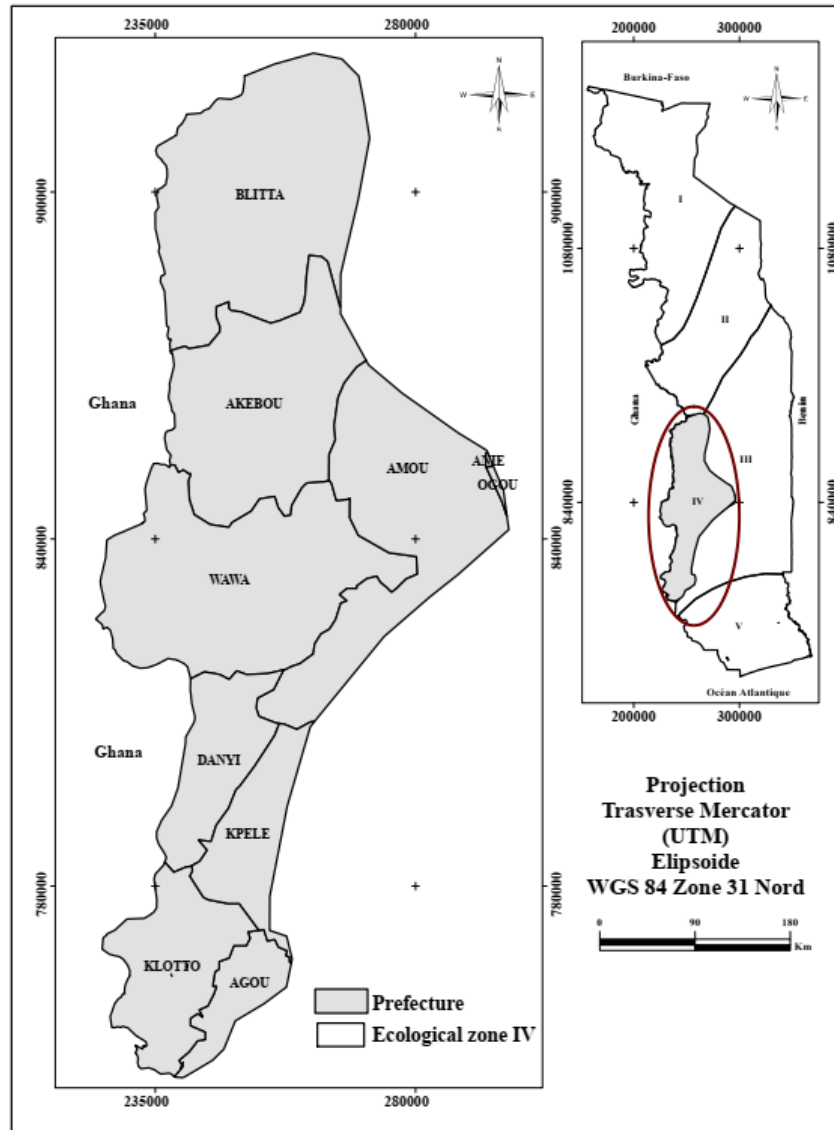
235000

280000

N
W E
S

900000

900000

BLITTA

Ghana

AKEBOU

AMOU

AME
OGOU

840000

840000

WAWA

Ghana

DANYI

KPELE

780000

780000

KLOTO

AGOU

Prefecture

Ecological zone IV

235000

280000

200000

300000

Burkina-Faso

N
W E
S

I

1080000

1080000

II

Ghana

Benin

III

IV

840000

840000

V

Océan Atlantique

200000

300000

Projection
Trasverse Mercator
(UTM)
Elipsoide
WGS 84 Zone 31 Nord

0 90 180
Km